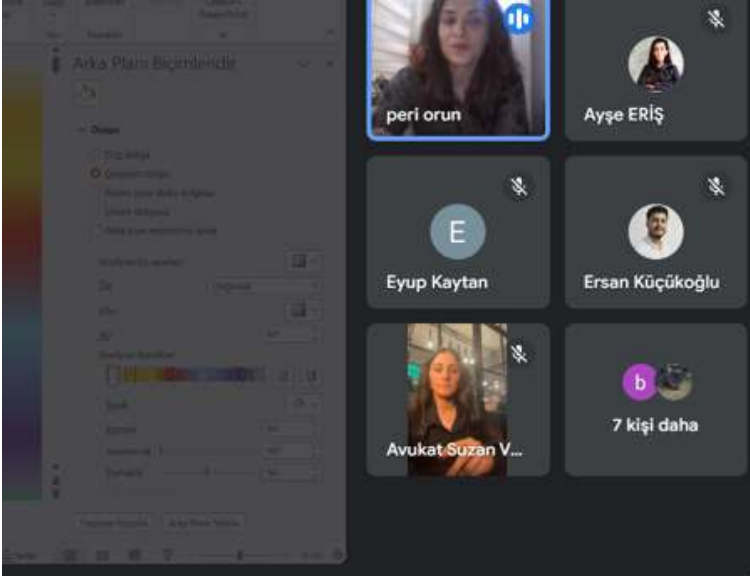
Arka Planı Biçimlendir

Dolgu

Düz dolgu

Degrade dolgu

Resim veya doku dolgusu

Desen dolgusu

Arka plan resimlerini gizle

Önceden ayarlanmış degradeler

Tür

Doğrusal

Yön

Açı

Degrade durakları

Renk

Konum

Saydamlık

Parlaklık

Degradeyi Sıfırla

Arka Planı Sıfırla

peri orun

Ayşe ERİŞ

E

Eyup Kaytan

Ersan Küçükoğlu

Avukat Suzan V...

b

7 kişi daha